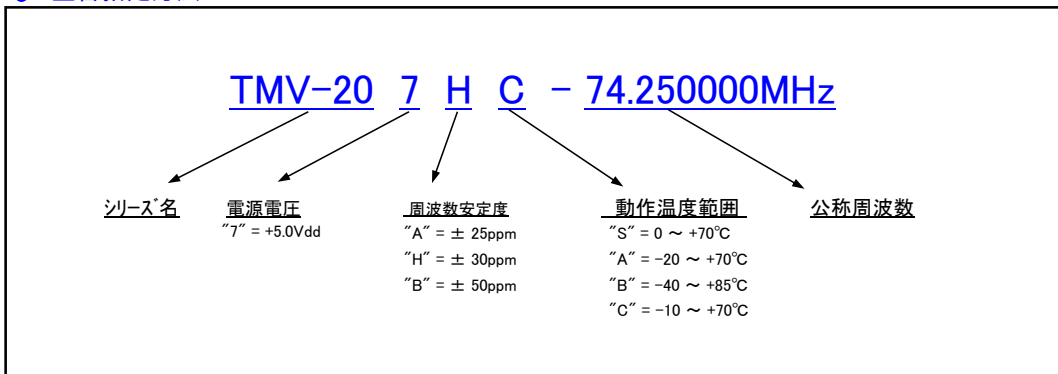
TMV-20 7 H C - 74.250000MHz

ｼﾘｰｽﾞ名

電源電圧
"7" = +5.0Vdd

周波数安定度
"A" = ± 25ppm
"H" = ± 30ppm
"B" = ± 50ppm

動作温度範囲
"S" = 0 ～ +70℃
"A" = -20 ～ +70℃
"B" = -40 ～ +85℃
"C" = -10 ～ +70℃

公称周波数